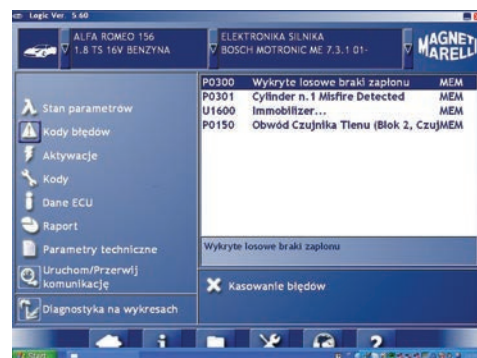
Logic Ver 5.60

ALFA ROMEO 156
1.8 TS 16V BENZYNA

ELEKTRONIKA SILNIKA
BOSCH MOTRONIC ME 7.3.1 01-

MAGNETI MARELLI

| | | |
|---|---|---|
| P0300 | Wykryte losowe braki zapłonu | MEM |
| P0301 | Cylinder n.1 Misfire Detected | MEM |
| U1600 | Immobilizer... | MEM |
| P0150 | Obwód Czujnika Tlenu (Blok 2, Czuj | MEM |

Stan parametrów
Kody błędów
Aktywacje
Kody
Dane ECU
Raport
Parametry techniczne
Uruchom/Przerwij komunikację
Diagnostyka na wykresach

Wykryte losowe braki zapłonu

Kasowanie błędów

2

Start